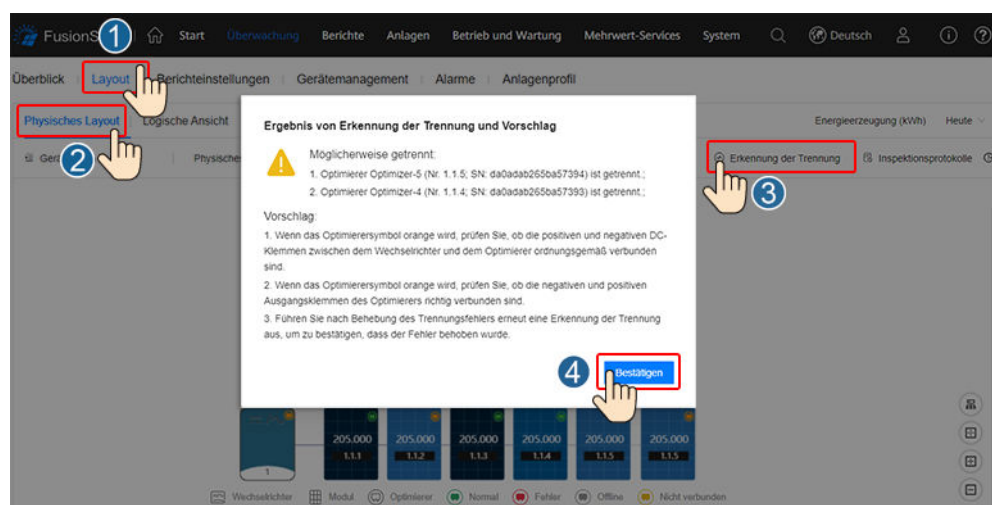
FusionS 1 Start Überwachung Berichte Anlagen Betrieb und Wartung Mehrwert-Services System Deutsch

Überblick Layout Berichteinstellungen Gerätemanagement Alarme Anlagenprofil

Physisches Layout Logische Ansicht

Energieerzeugung (kWh) Heute

2 Ger Physische

Erkennung der Trennung Inspektionsprotokolle

3

Ergebnis von Erkennung der Trennung und Vorschlag

Möglicherweise getrennt:

1. Optimierer Optimizer-5 (Nr. 1.1.5; SN: da0adab265ba57394) ist getrennt.;

2. Optimierer Optimizer-4 (Nr. 1.1.4; SN: da0adab265ba57393) ist getrennt.;

Vorschlag:

1. Wenn das Optimierersymbol orange wird, prüfen Sie, ob die positiven und negativen DC-Klemmen zwischen dem Wechselrichter und dem Optimierer ordnungsgemäß verbunden sind.

2. Wenn das Optimierersymbol orange wird, prüfen Sie, ob die negativen und positiven Ausgangsklemmen des Optimierers richtig verbunden sind.

3. Führen Sie nach Behebung des Trennungsfehlers erneut eine Erkennung der Trennung aus, um zu bestätigen, dass der Fehler behoben wurde.

4 Bestätigen

1

205.000 1.1.1 205.000 1.1.2 205.000 1.1.3 205.000 1.1.4 205.000 1.1.5 205.000 1.1.5

Wechselrichter Modul Optimierer Normal Fehler Offline Nicht verbunden